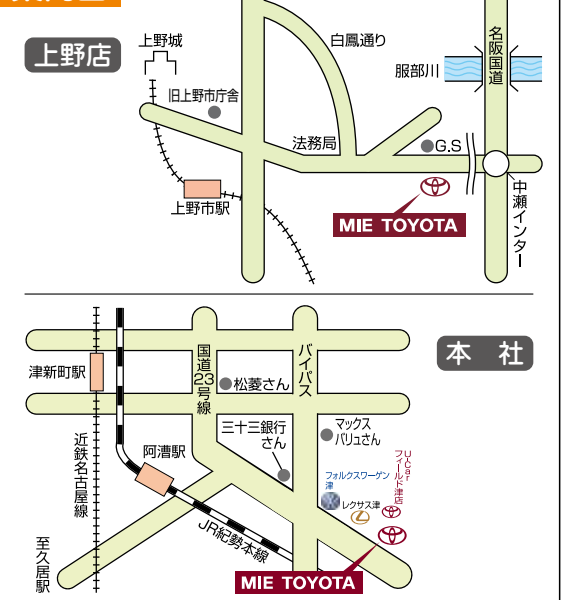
上野店

上野城

白鳳通り

名阪国道

服部川

旧上野市庁舎

法務局

G.S

上野市駅

中瀬インター

MIE TOYOTA

本　社

国道23号線

バイパス

津新町駅

松菱さん

三十三銀行さん

マックスバリュさん

近鉄名古屋線

阿漕駅

U Car フィールド津店

フォルクスワーゲン津

レクサス津

JR紀勢本線

至久居駅

MIE TOYOTA